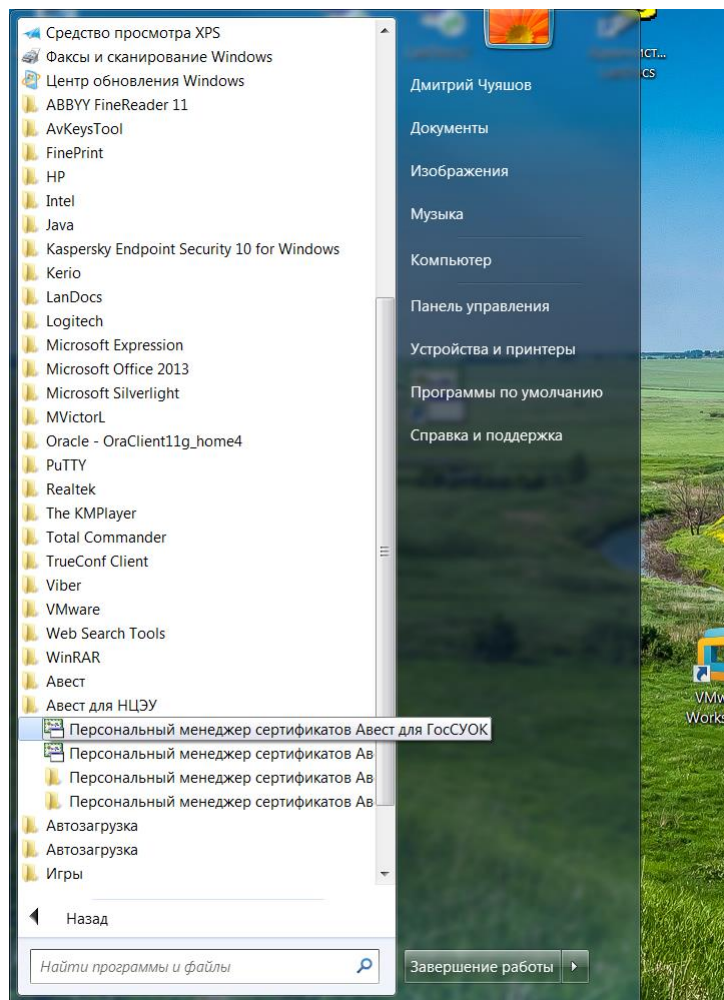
Средство просмотра XPS
Факсы и сканирование Windows
Центр обновления Windows
ABBYY FineReader 11
AvKeysTool
FinePrint
HP
Intel
Java
Kaspersky Endpoint Security 10 for Windows
Kerio
LanDocs
Logitech
Microsoft Expression
Microsoft Office 2013
Microsoft Silverlight
MVictorL
Oracle - OraClient11g_home4
PuTTY
Realtek
The KMPlayer
Total Commander
TrueConf Client
Viber
VMware
Web Search Tools
WinRAR
Авест
Авест для НЦЭУ
Персональный менеджер сертификатов Авест для ГосСУОК
Персональный менеджер сертификатов Ав
Персональный менеджер сертификатов Ав
Персональный менеджер сертификатов Ав
Автозагрузка
Автозагрузка
Игры

Назад

Найти программы и файлы

Дмитрий Чуяшов
Документы
Изображения
Музыка
Компьютер
Панель управления
Устройства и принтеры
Программы по умолчанию
Справка и поддержка

Завершение работы

ист...
cs

VMw
Works